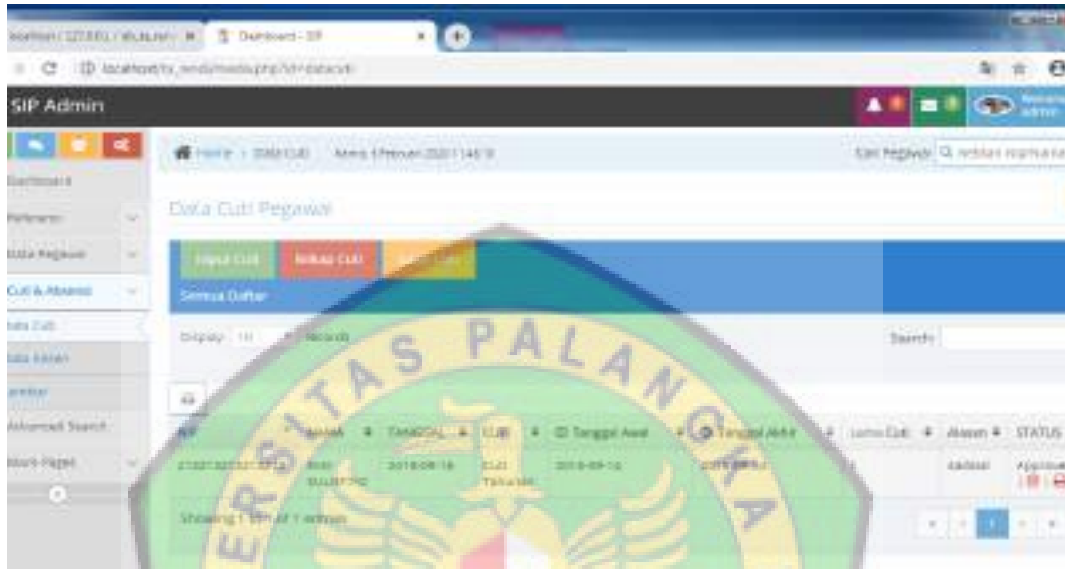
localhost / 127.0.0.1 / sikuliah / ✕   Dashboard - SIP   ✕   +

localhost/sipenda/media.php?id=datacuti

SIP Admin

Dashboard

Referensi

Data Pegawai

Cuti & Absensi

Data Cuti

Data Absen

Lembur

Advanced Search

Work Pages

Home > DataCuti   Kamis 6 Februari 2020 | 14:09

Cari Pegawai

Data Cuti Pegawai

Input Cuti   Rekap Cuti   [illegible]

Semua Daftar

Display 10 Records   Search:

| NIP | NAMA | TANGGAL | CUTI | Tanggal Awal | Tanggal Akhir | Lama Cuti | Alasan | STATUS |
|---|---|---|---|---|---|---|---|---|
| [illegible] | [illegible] | 2018-09-18 | Cuti Tahunan | 2018-09-19 | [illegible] | | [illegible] | Approve |

Showing 1 to 1 of 1 entries

UNIVERSITAS PALANGKA